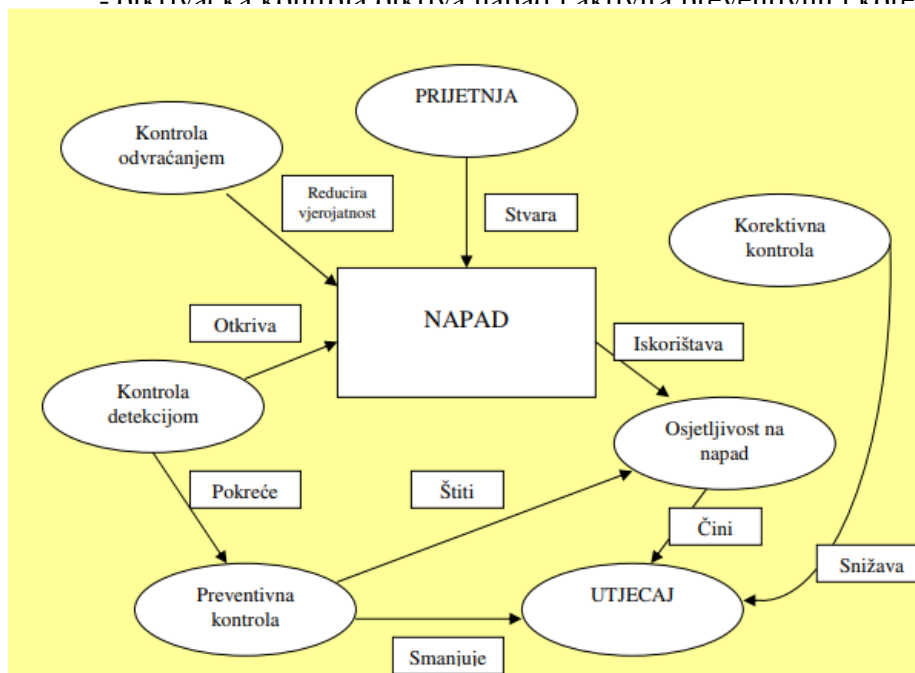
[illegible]

PRIJETNJA

Kontrola odvraćanjem

Reducira vjerojatnost

Stvara

Korektivna kontrola

NAPAD

Otkriva

Iskorištava

Kontrola detekcijom

Osjetljivost na napad

Pokreće

Štiti

Čini

Snižava

Preventivna kontrola

UTJECAJ

Smanjuje